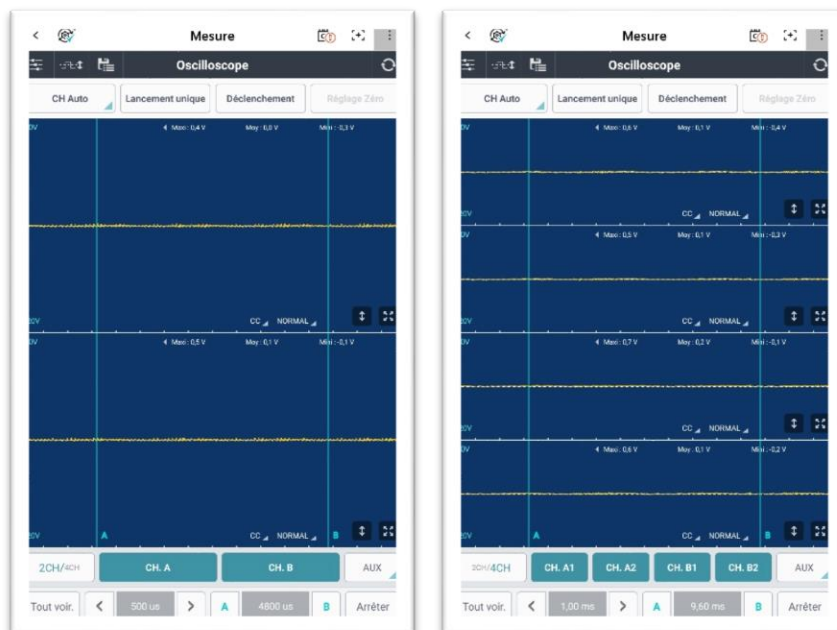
Mesure

Oscilloscope

CH Auto | Lancement unique | Déclenchement | Réglage Zéro

0V Max : 0,4 V Moy : 0,0 V Mini : -0,3 V

-2V CC NORMAL

0V Maxi : 0,5 V Moy : 0,1 V Mini : -0,1 V

-2V A CC NORMAL B

2CH/4CH CH. A CH. B AUX

Tout voir. 500 us A 4800 us B Arrêter

Mesure

Oscilloscope

CH Auto | Lancement unique | Déclenchement | Réglage Zéro

0V Maxi : 0,6 V Moy : 0,1 V Mini : -0,4 V

-2V CC NORMAL

0V Maxi : 0,5 V Moy : 0,1 V Mini : -0,3 V

-2V CC NORMAL

0V Maxi : 0,7 V Moy : 0,2 V Mini : -0,1 V

-2V CC NORMAL

0V Maxi : 0,6 V Moy : 0,1 V Mini : -0,2 V

-2V A CC NORMAL B

2CH/4CH CH. A1 CH. A2 CH. B1 CH. B2 AUX

Tout voir. 1,00 ms A 9,60 ms B Arrêter